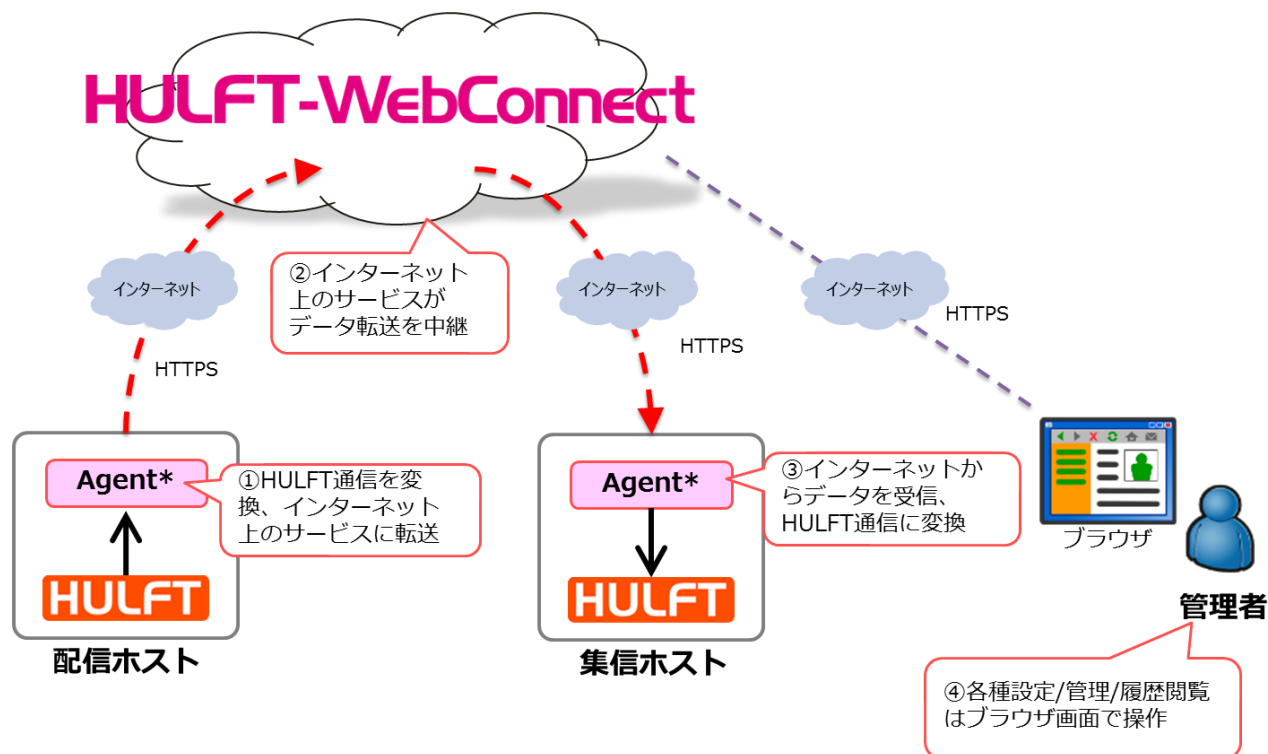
HULFT-WebConnect

インターネット

②インターネット上のサービスがデータ転送を中継

インターネット

インターネット

HTTPS

HTTPS

HTTPS

Agent*

①HULFT通信を変換、インターネット上のサービスに転送

HULFT

配信ホスト

Agent*

③インターネットからデータを受信、HULFT通信に変換

HULFT

集信ホスト

ブラウザ

管理者

④各種設定/管理/履歴閲覧はブラウザ画面で操作